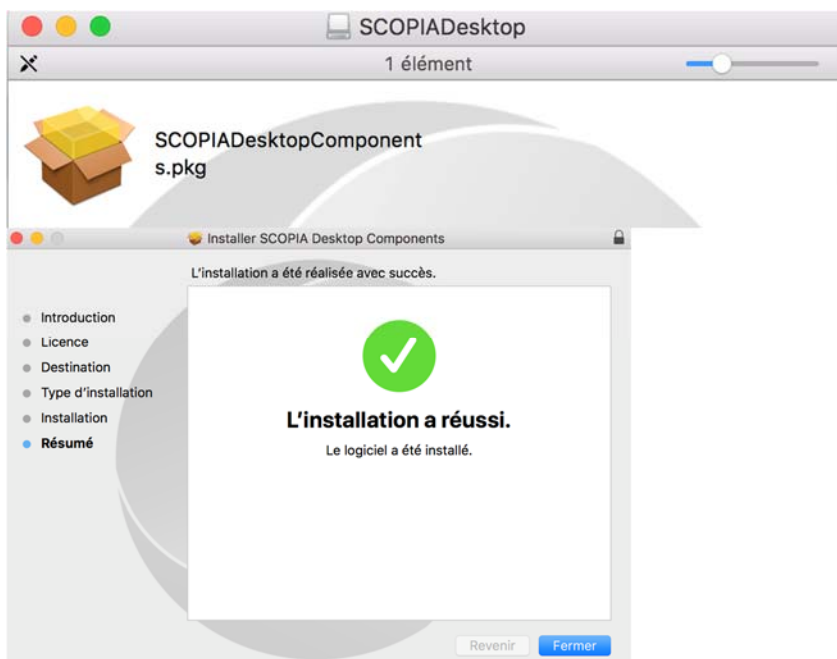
SCOPIADesktop

1 élément

SCOPIADesktopComponents.pkg

Installer SCOPIA Desktop Components

L'installation a été réalisée avec succès.

Introduction
Licence
Destination
Type d'installation
Installation
Résumé

L'installation a réussi.

Le logiciel a été installé.

Revenir
Fermer